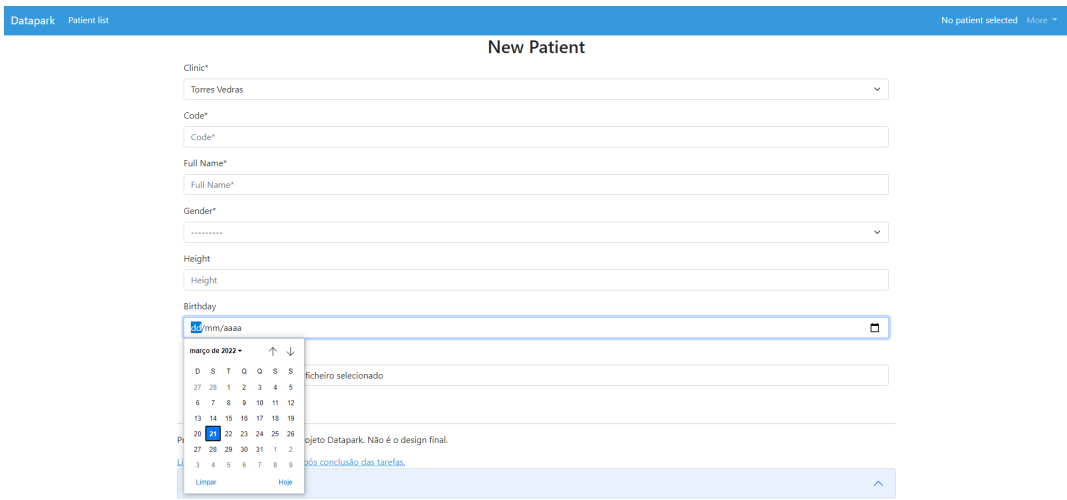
Datapark Patient list

No patient selected More

New Patient

Clinic*

Torres Vedras

Code*

Code*

Full Name*

Full Name*

Gender*

---------

Height

Height

Birthday

dd/mm/aaaa

março de 2022

| D | S | T | Q | Q | S | S |
|---|---|---|---|---|---|---|
| 27 | 28 | 1 | 2 | 3 | 4 | 5 |
| 6 | 7 | 8 | 9 | 10 | 11 | 12 |
| 13 | 14 | 15 | 16 | 17 | 18 | 19 |
| 20 | 21 | 22 | 23 | 24 | 25 | 26 |
| 27 | 28 | 29 | 30 | 31 | 1 | 2 |
| 3 | 4 | 5 | 6 | 7 | 8 | 9 |

Limpar Hoje

ficheiro selecionado

P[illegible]ojeto Datapark. Não é o design final.

L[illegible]ós conclusão das tarefas.